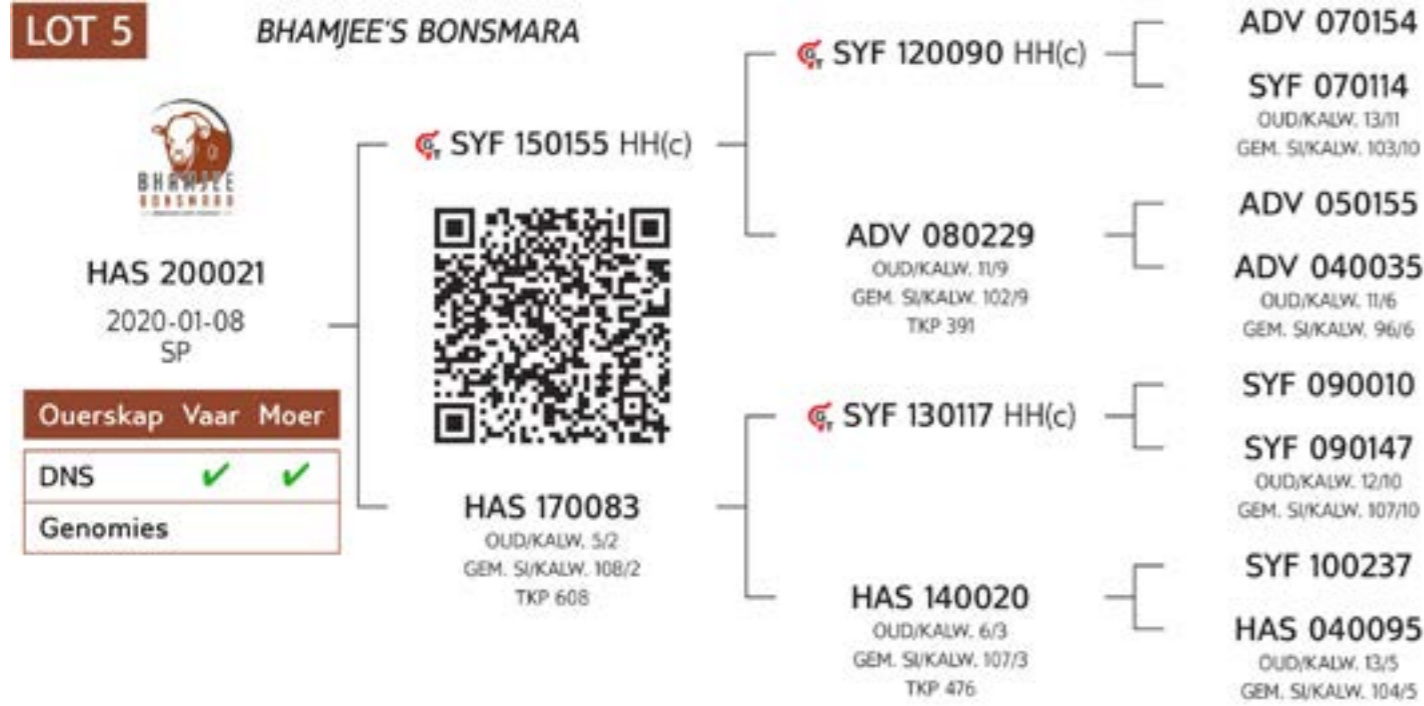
LOT 5

BHAMJEE'S BONSMARA

BHAMJEE BONSMARA

HAS 200021
2020-01-08
SP

| Ouerskap | Vaar | Moer |
|---|---|---|
| DNS | ✔ | ✔ |
| Genomies | | |

SYF 150155 HH(c)

HAS 170083
OUD/KALW. 5/2
GEM. SI/KALW. 108/2
TKP 608

SYF 120090 HH(c)

ADV 080229
OUD/KALW. 11/9
GEM. SI/KALW. 102/9
TKP 391

SYF 130117 HH(c)

HAS 140020
OUD/KALW. 6/3
GEM. SI/KALW. 107/3
TKP 476

ADV 070154

SYF 070114
OUD/KALW. 13/11
GEM. SI/KALW. 103/10

ADV 050155

ADV 040035
OUD/KALW. 11/6
GEM. SI/KALW. 96/6

SYF 090010

SYF 090147
OUD/KALW. 12/10
GEM. SI/KALW. 107/10

SYF 100237

HAS 040095
OUD/KALW. 13/5
GEM. SI/KALW. 104/5